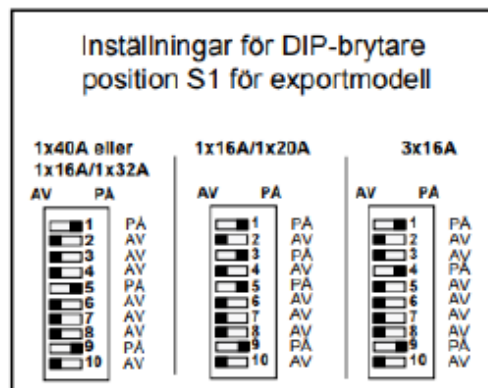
Inställningar för DIP-brytare position S1 för exportmodell

1x40A eller 1x16A/1x32A
AV PÅ
1 PÅ
2 AV
3 AV
4 AV
5 PÅ
6 AV
7 AV
8 AV
9 PÅ
10 AV

1x16A/1x20A
AV PÅ
1 PÅ
2 AV
3 PÅ
4 AV
5 PÅ
6 AV
7 AV
8 AV
9 PÅ
10 AV

3x16A
AV PÅ
1 PÅ
2 AV
3 AV
4 PÅ
5 AV
6 AV
7 AV
8 AV
9 PÅ
10 AV